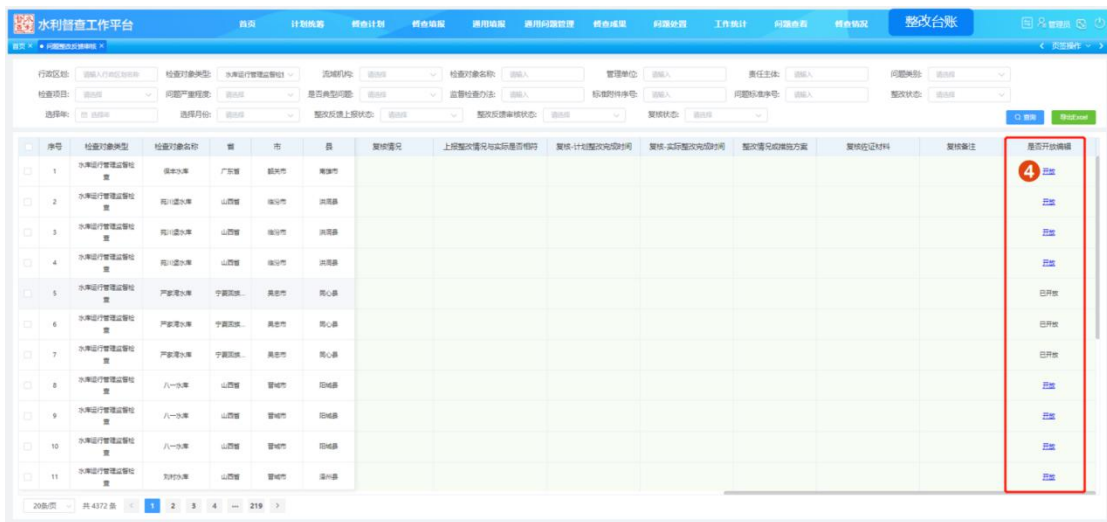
水利督查工作平台

首页 计划统筹 督查计划 督查填报 通用填报 通用问题管理 督查成果 问题处置 工作统计 问题查看 督查情况 整改台账

管理员

首页 × 问题整改反馈审核 ×

页面操作

行政区划: 请输入行政区划名称 检查对象类型: 水库运行管理监督检查 流域机构: 请选择 检查对象名称: 请输入 管理单位: 请输入 责任主体: 请输入 问题类别: 请选择

检查项目: 请选择 问题严重程度: 请选择 是否典型问题: 请选择 监督检查办法: 请输入 标准附件序号: 请输入 问题标准序号: 请输入 整改状态: 请选择

选择年: 选择年 选择月份: 请选择 整改反馈上报状态: 请选择 整改反馈审核状态: 请选择 复核状态: 请选择

查询 导出Excel

| 序号 | 检查对象类型 | 检查对象名称 | 省 | 市 | 县 | 复核情况 | 上报整改情况与实际是否相符 | 复核-计划整改完成时间 | 复核-实际整改完成时间 | 整改情况或措施方案 | 复核佐证材料 | 复核备注 | 是否开放编辑 |
|---|---|---|---|---|---|---|---|---|---|---|---|---|---|
| 1 | 水库运行管理监督检查 | 保丰水库 | 广东省 | 韶关市 | 南雄市 | | | | | | | | 4 开放 |
| 2 | 水库运行管理监督检查 | 段川源水库 | 山西省 | 临汾市 | 洪洞县 | | | | | | | | 开放 |
| 3 | 水库运行管理监督检查 | 段川源水库 | 山西省 | 临汾市 | 洪洞县 | | | | | | | | 开放 |
| 4 | 水库运行管理监督检查 | 段川源水库 | 山西省 | 临汾市 | 洪洞县 | | | | | | | | 开放 |
| 5 | 水库运行管理监督检查 | 严家湾水库 | 宁夏回族... | 吴忠市 | 同心县 | | | | | | | | 已开放 |
| 6 | 水库运行管理监督检查 | 严家湾水库 | 宁夏回族... | 吴忠市 | 同心县 | | | | | | | | 已开放 |
| 7 | 水库运行管理监督检查 | 严家湾水库 | 宁夏回族... | 吴忠市 | 同心县 | | | | | | | | 已开放 |
| 8 | 水库运行管理监督检查 | 八一水库 | 山西省 | 晋城市 | 阳城县 | | | | | | | | 开放 |
| 9 | 水库运行管理监督检查 | 八一水库 | 山西省 | 晋城市 | 阳城县 | | | | | | | | 开放 |
| 10 | 水库运行管理监督检查 | 八一水库 | 山西省 | 晋城市 | 阳城县 | | | | | | | | 开放 |
| 11 | 水库运行管理监督检查 | 刘村水库 | 山西省 | 晋城市 | 泽州县 | | | | | | | | 开放 |

20条/页 共 4372 条 < 1 2 3 4 ... 219 >